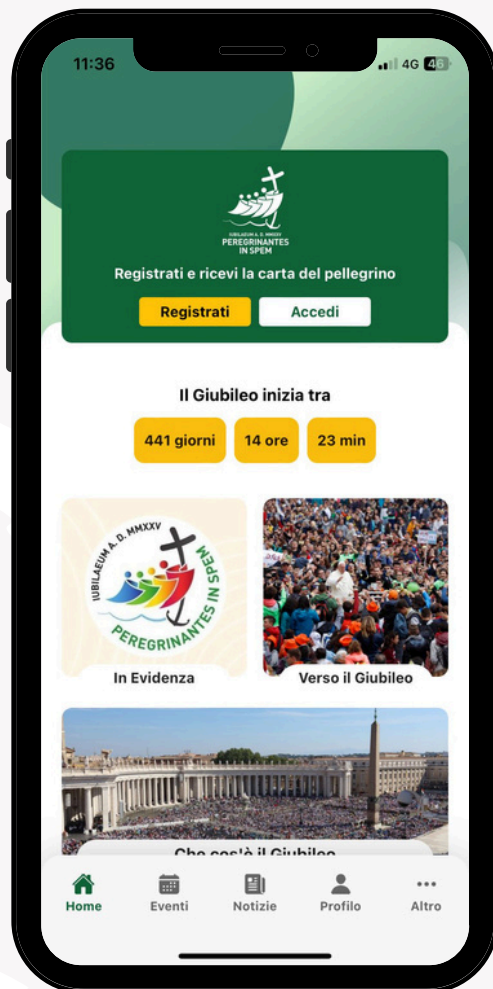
11:36 4G 46

IUBILAEUM A. D. MMXXV
PEREGRINANTES IN SPEM

Registrati e ricevi la carta del pellegrino

Registrati Accedi

Il Giubileo inizia tra

441 giorni 14 ore 23 min

IUBILAEUM A. D. MMXXV
PEREGRINANTES IN SPEM

In Evidenza

Verso il Giubileo

Che cos'è il Giubileo

Home Eventi Notizie Profilo Altro